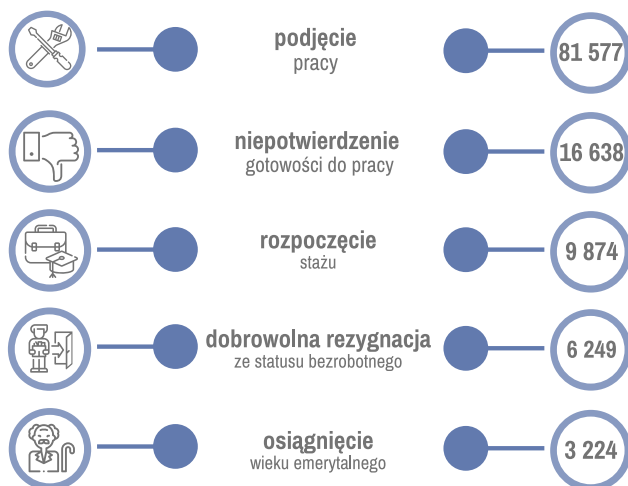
**podjęcie**
pracy

81 577

**niepotwierdzenie**
gotowości do pracy

16 638

**rozpoczęcie**
stażu

9 874

**dobrowolna rezygnacja**
ze statusu bezrobotnego

6 249

**osiągnięcie**
wieku emerytalnego

3 224